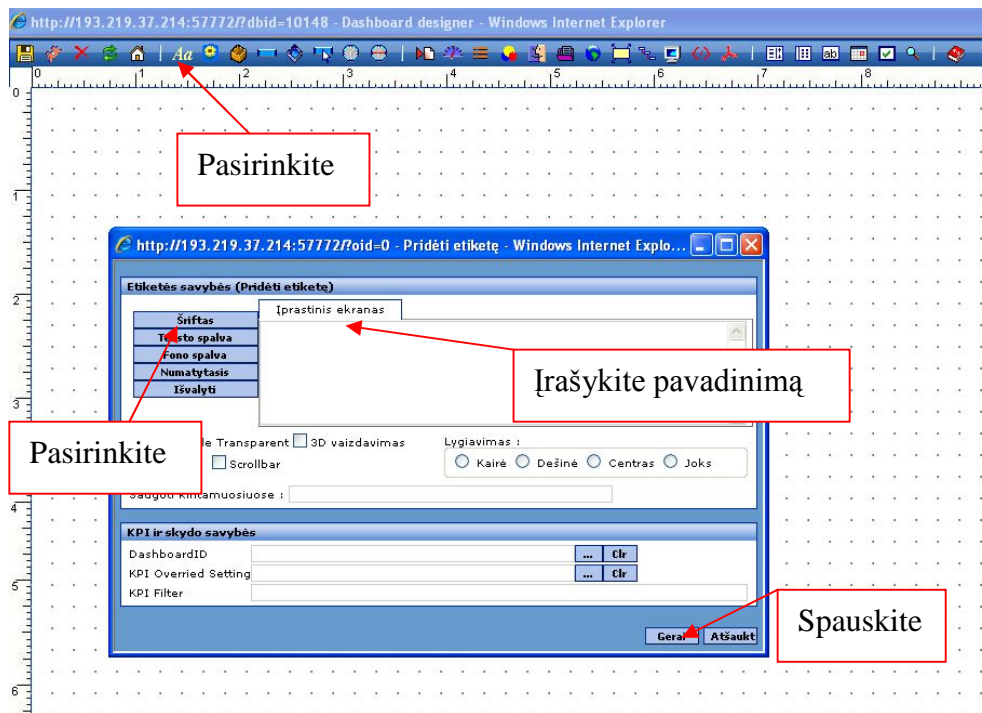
http://193.219.37.214:57772/?dbid=10148 - Dashboard designer - Windows Internet Explorer

Aa

0 1 2 3 4 5 6 7 8

Pasirinkite

http://193.219.37.214:57772/?oid=0 - Pridėti etiketę - Windows Internet Explo...

Etiketės savybės (Pridėti etiketę)

Šriftas
Teksto spalva
Fono spalva
Numatytasis
Išvalyti

Įprastinis ekranas

Įrašykite pavadinimą

Pasirinkite

le Transparent 3D vaizdavimas
Scrollbar

Lygiavimas :
Kairė Dešinė Centras Joks

Saugoti kintamuosiuose :

KPI ir skydo savybės
DashboardID ... Clr
KPI Overried Setting ... Clr
KPI Filter

Spauskite

Gerai Atšaukt